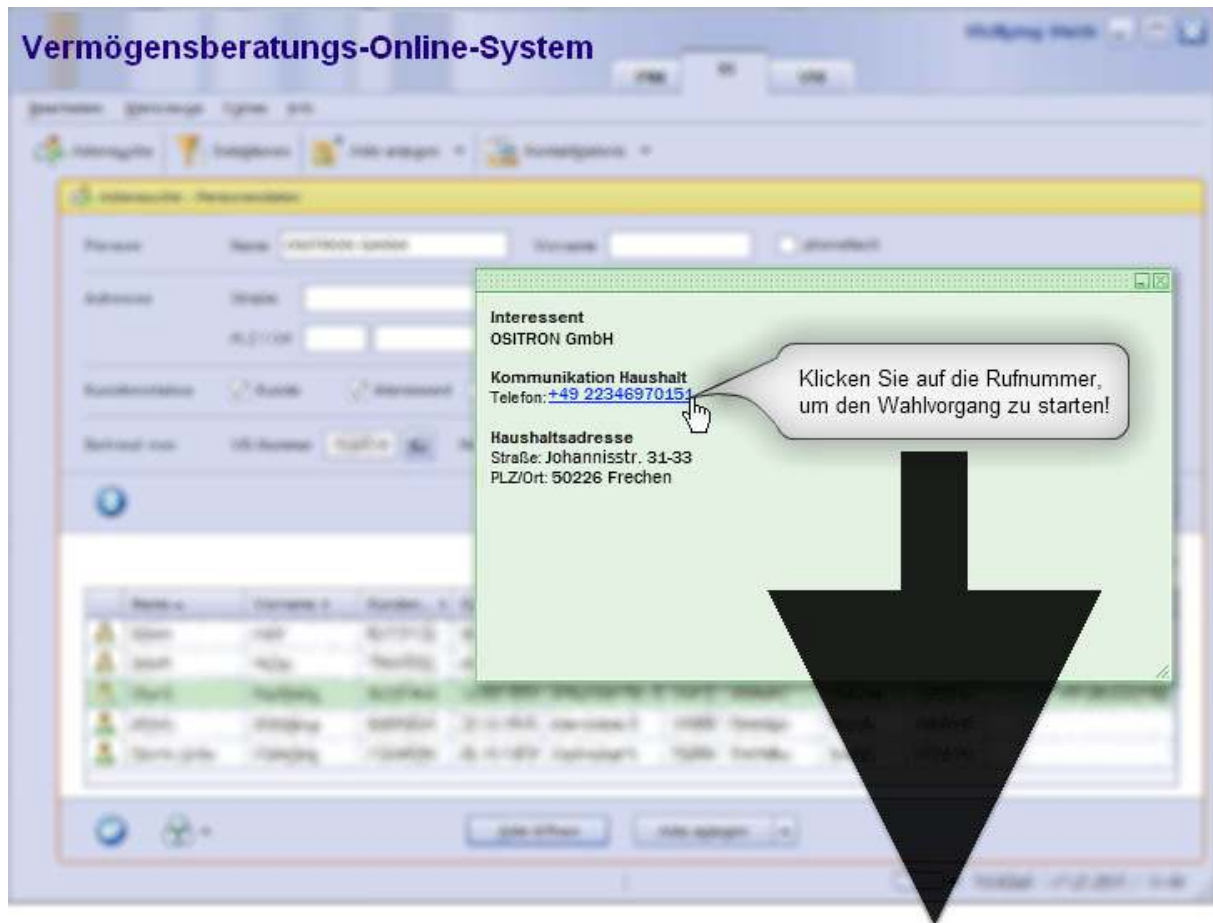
Vermögensberatungs-Online-System

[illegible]

Interessent
OSITRON GmbH

Kommunikation Haushalt
Telefon: +49 22346970151

Haushaltsadresse
Straße: Johannisstr. 31-33
PLZ/Ort: 50226 Frechen

Klicken Sie auf die Rufnummer, um den Wahlvorgang zu starten!